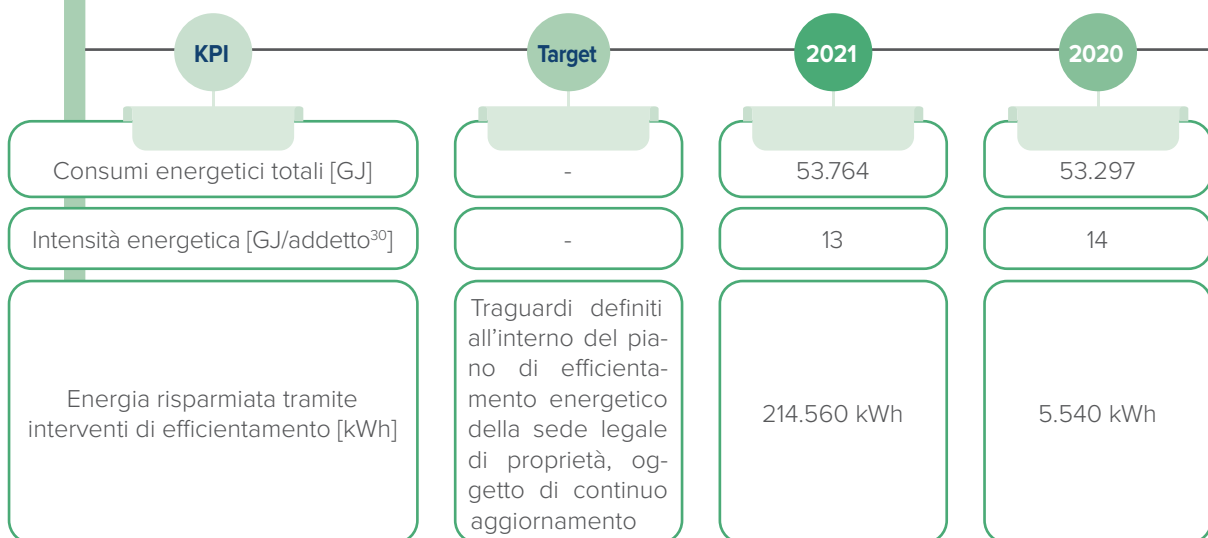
| KPI | Target | 2021 | 2020 |
|---|---|---|---|
| Consumi energetici totali [GJ] | - | 53.764 | 53.297 |
| Intensità energetica [GJ/addetto$^{30}$] | - | 13 | 14 |
| Energia risparmiata tramite interventi di efficientamento [kWh] | Traguardi definiti all'interno del piano di efficientamento energetico della sede legale di proprietà, oggetto di continuo aggiornamento | 214.560 kWh | 5.540 kWh |